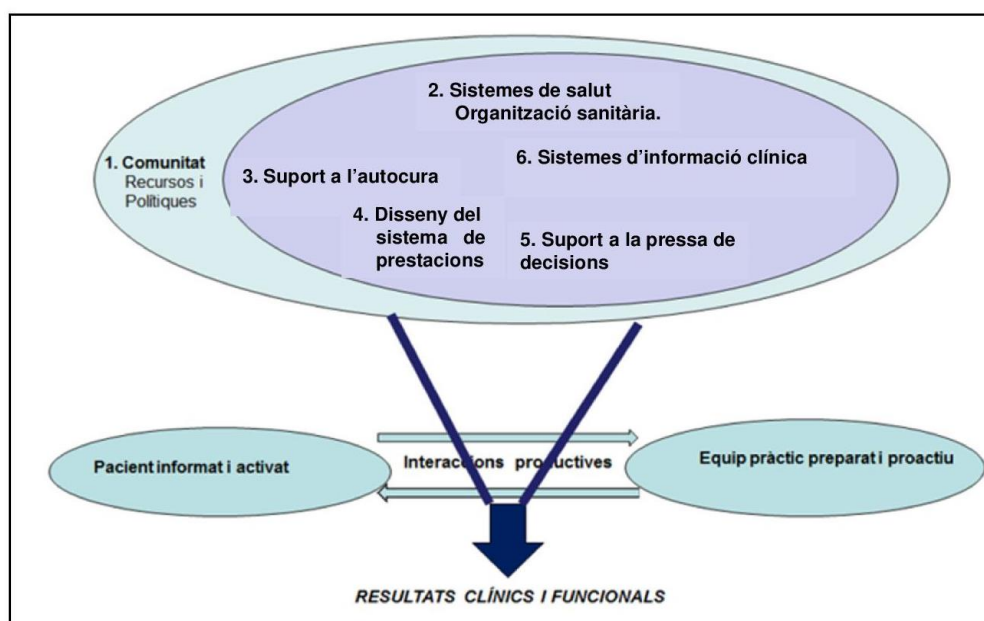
2. Sistemes de salut
Organització sanitària.

1. Comunitat
Recursos i
Polítiques

3. Suport a l'autocura

6. Sistemes d'informació clínica

4. Disseny del sistema de prestacions

5. Suport a la pressa de decisions

Pacient informat i activat

Interaccions productives

Equip pràctic preparat i proactiu

RESULTATS CLÍNICS I FUNCIONALS